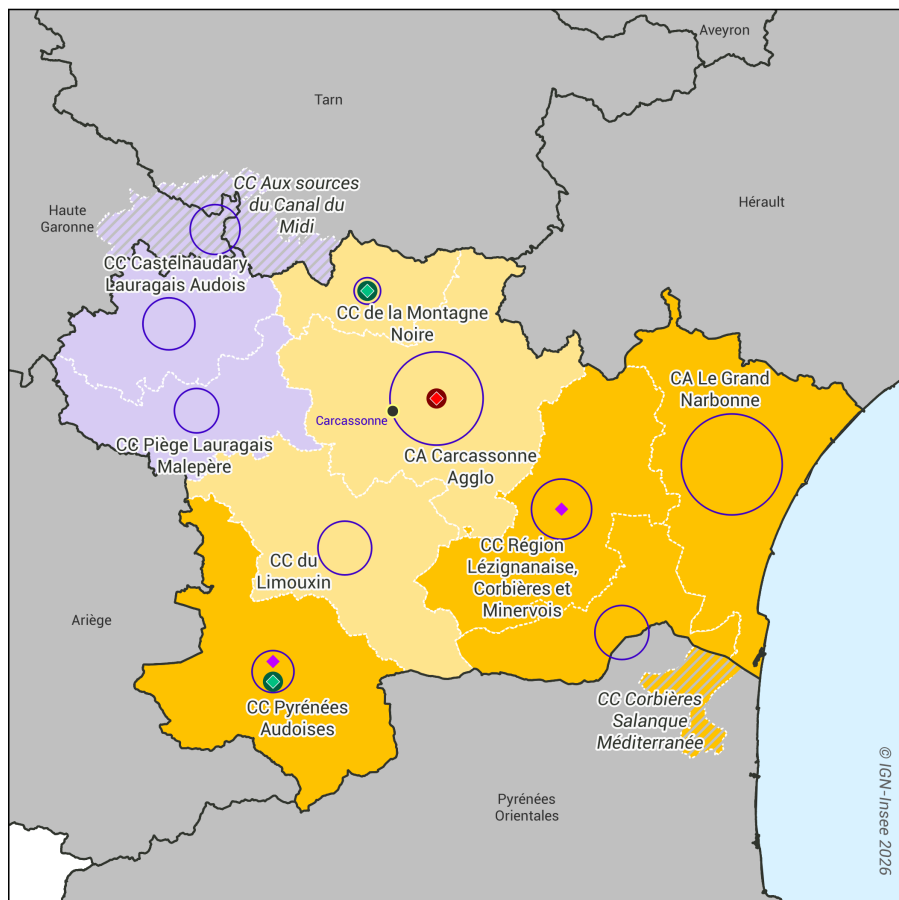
Aveyron

Tarn

Hérault

Haute Garonne

CC Aux sources du Canal du Midi

CC Castelnaudary Lauragais Audois

CC de la Montagne Noire

CA Le Grand Narbonne

Carcassonne

CA Carcassonne Agglo

CC Piège Lauragais Malepère

CC du Limouxin

CC Région Lézignanaise, Corbières et Minervois

Ariège

CC Pyrénées Audoises

CC Corbières Salanque Méditerranée

Pyrénées Orientales

© IGN-Insee 2026